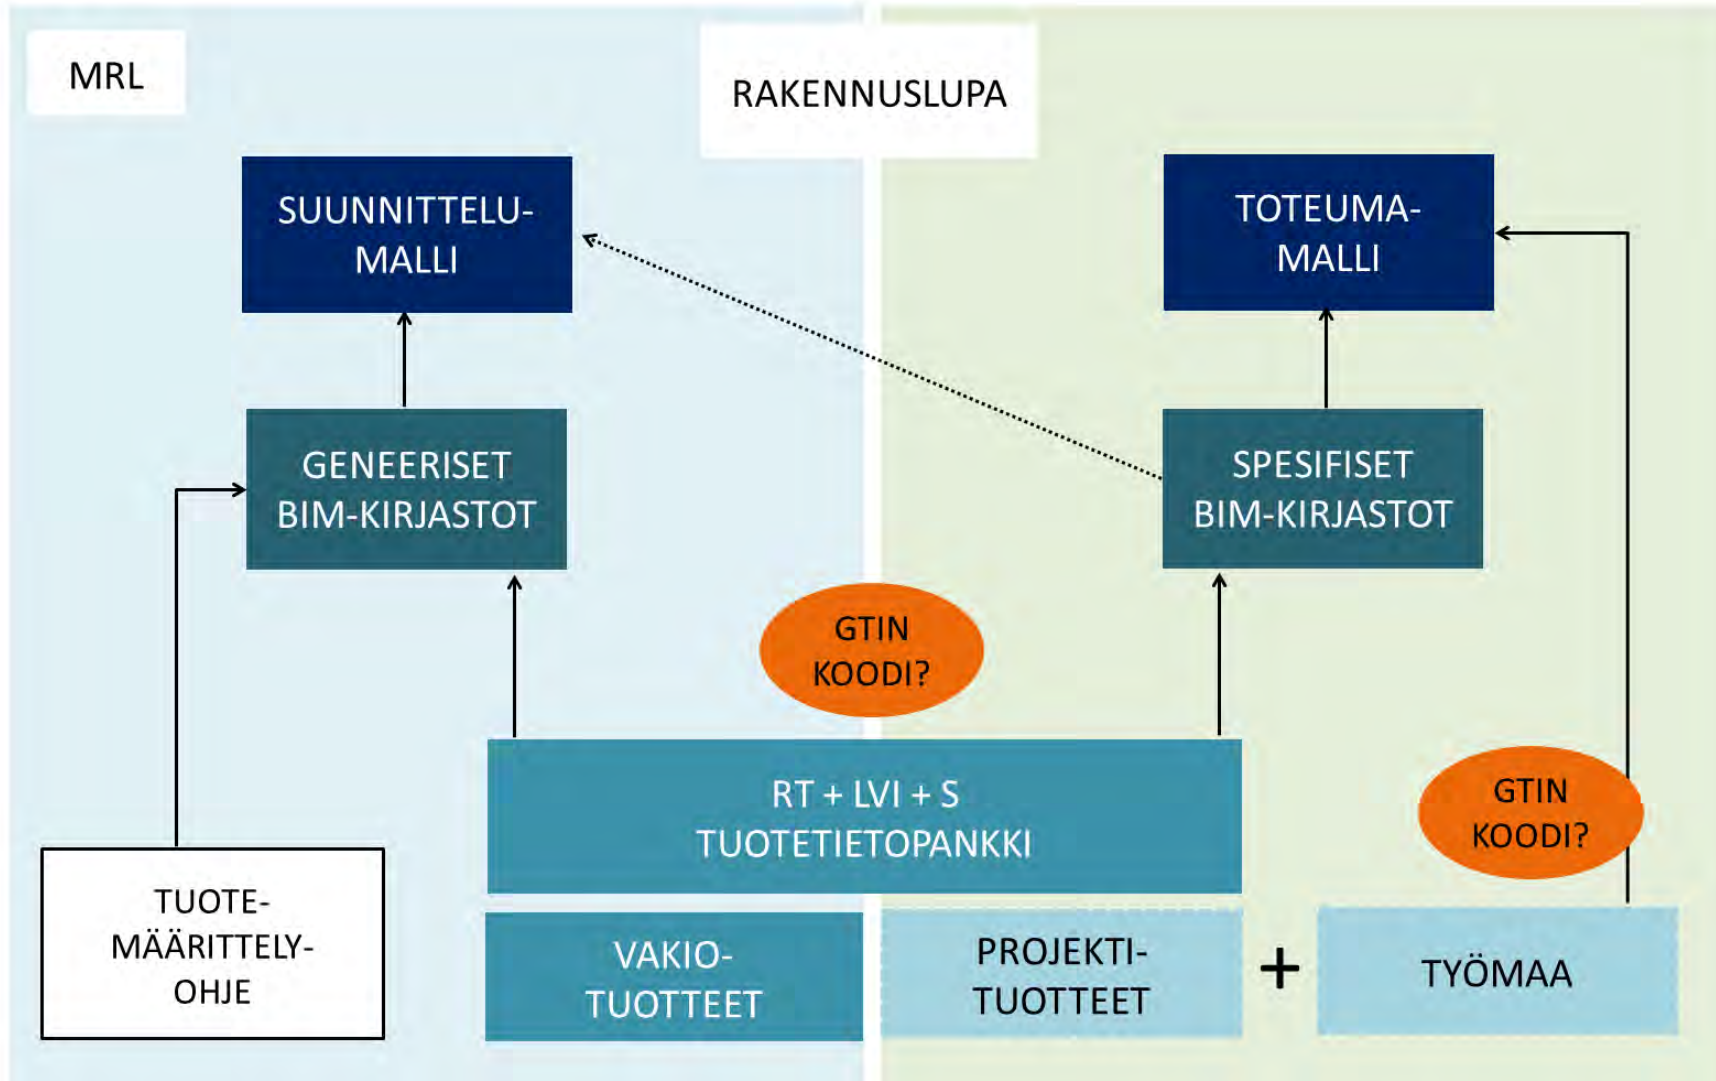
MRL

RAKENNUSLUPA

SUUNNITTELU-MALLI

TOTEUMA-MALLI

GENEERISET BIM-KIRJASTOT

SPESIFISET BIM-KIRJASTOT

GTIN KOODI?

RT + LVI + S TUOTETIETOPANKKI

GTIN KOODI?

TUOTE-MÄÄRITTELY-OHJE

VAKIO-TUOTTEET

PROJEKTI-TUOTTEET

+

TYÖMAA